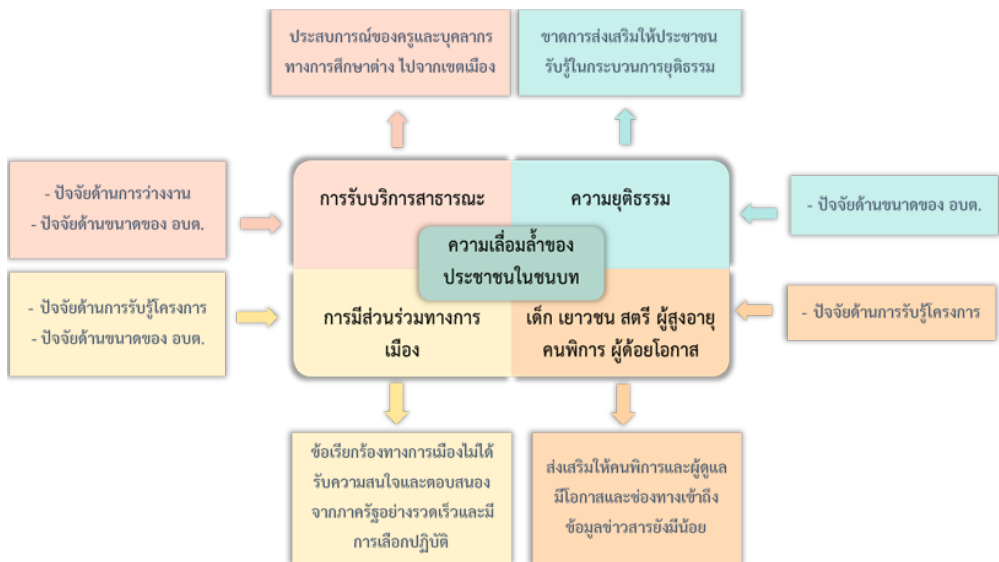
ประสบการณ์ของครูและบุคลากรทางการศึกษาต่าง ไปจากเขตเมือง

ขาดการส่งเสริมให้ประชาชนรับรู้ในกระบวนการยุติธรรม

- ปัจจัยด้านการว่างงาน
- ปัจจัยด้านขนาดของ อบต.

การรับบริการสาธารณะ

ความยุติธรรม

- ปัจจัยด้านขนาดของ อบต.

ความเลื่อมล้ำของประชาชนในชนบท

- ปัจจัยด้านการรับรู้โครงการ
- ปัจจัยด้านขนาดของ อบต.

การมีส่วนร่วมทางการเมือง

เด็ก เยาวชน สตรี ผู้สูงอายุ คนพิการ ผู้ด้อยโอกาส

- ปัจจัยด้านการรับรู้โครงการ

ข้อเรียกร้องทางการเมืองไม่ได้รับความสนใจและตอบสนองจากภาครัฐอย่างรวดเร็วและมีการเลือกปฏิบัติ

ส่งเสริมให้คนพิการและผู้ดูแลมีโอกาสและช่องทางเข้าถึงข้อมูลข่าวสารยังมีน้อย